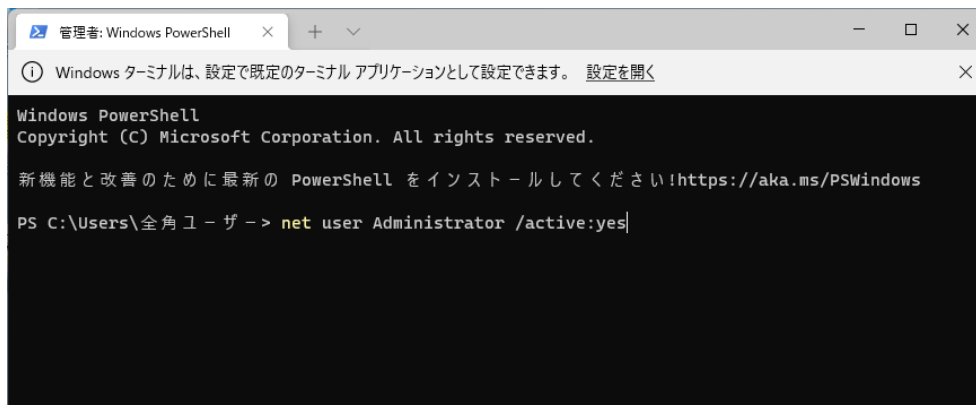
管理者: Windows PowerShell × + ∨

ⓘ Windows ターミナルは、設定で既定のターミナル アプリケーションとして設定できます。 設定を開く ×

Windows PowerShell
Copyright (C) Microsoft Corporation. All rights reserved.

新機能と改善のために最新の PowerShell をインストールしてください!https://aka.ms/PSWindows

PS C:\Users\全角ユーザー> net user Administrator /active:yes